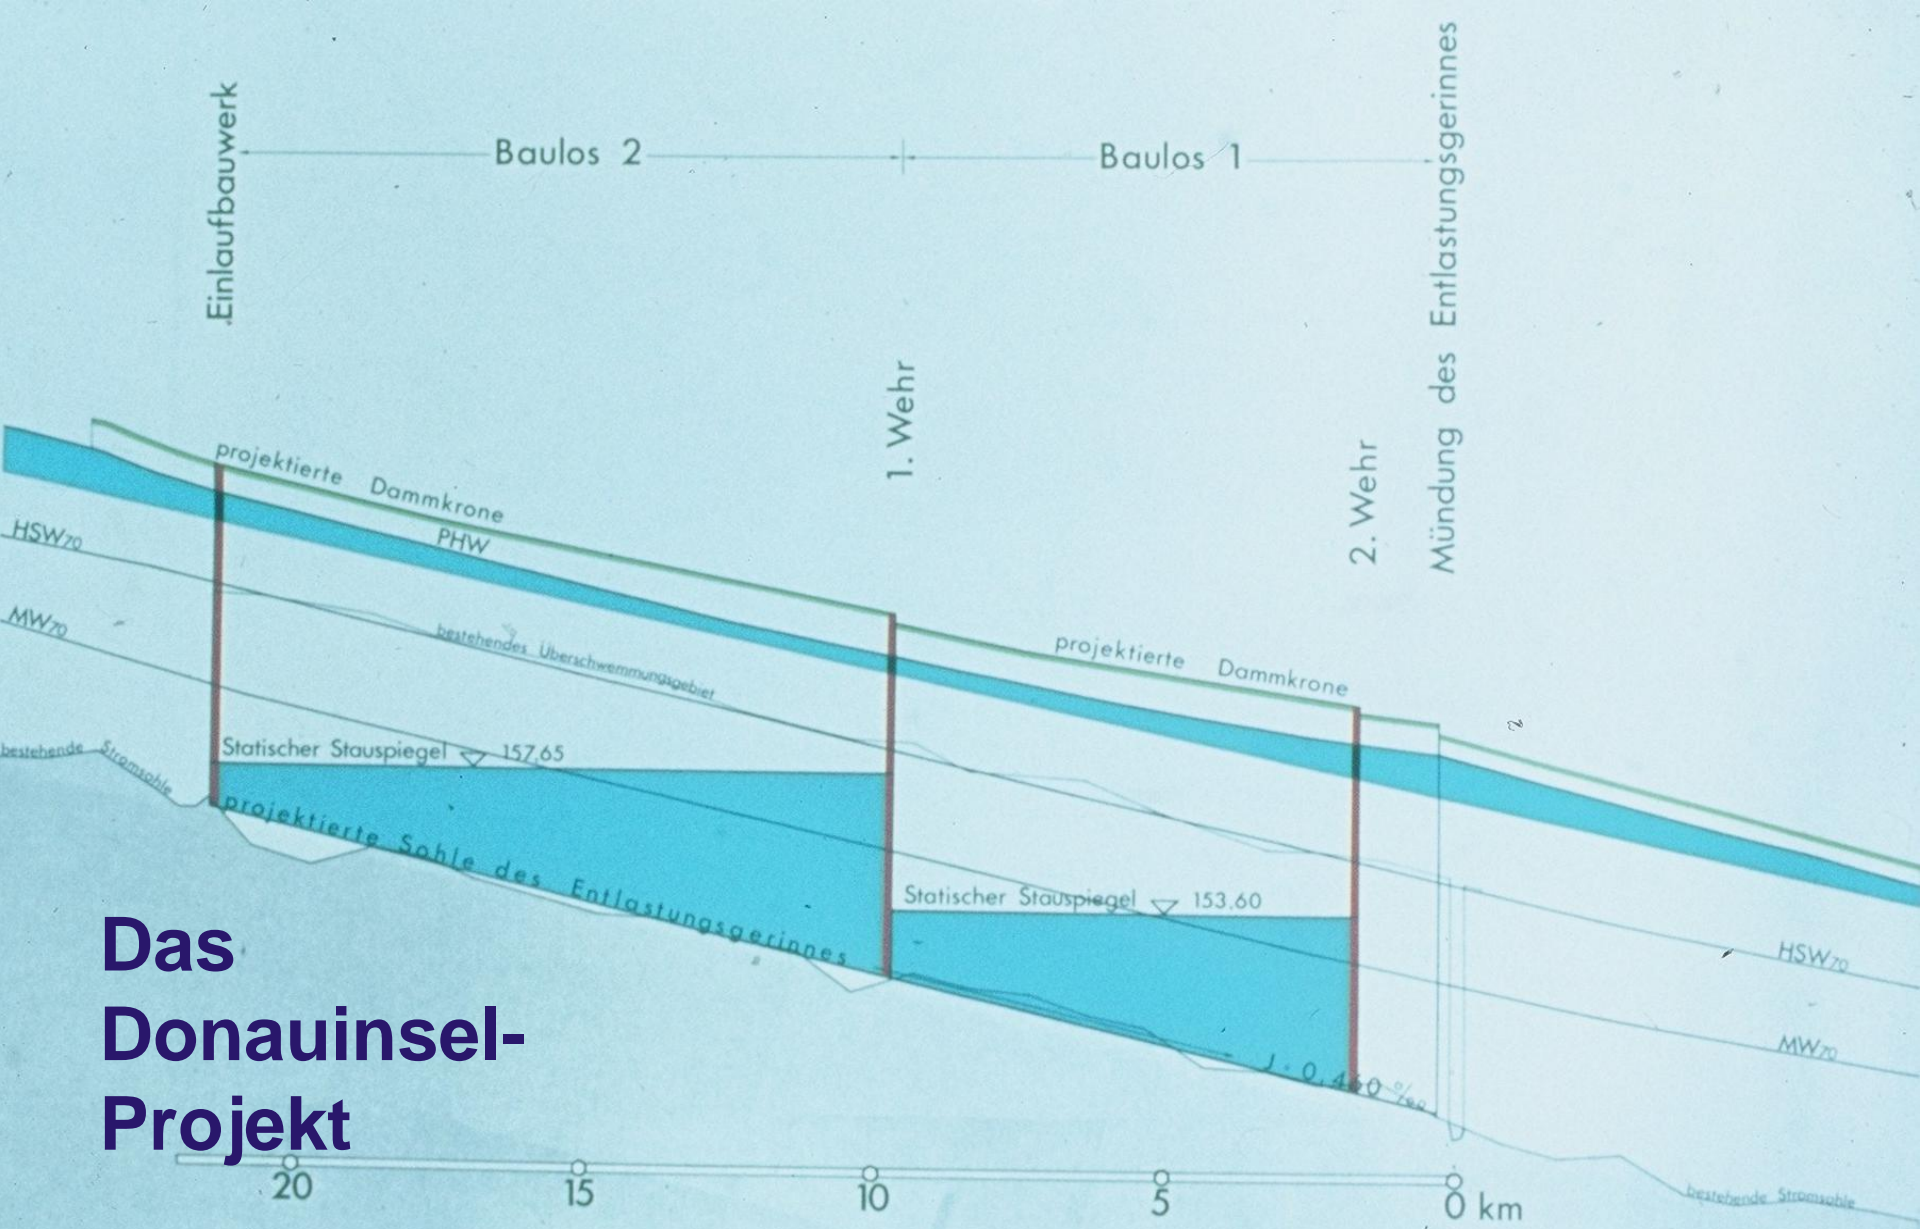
Einlaufbauwerk

Baulos 2

Baulos 1

Mündung des Entlastungsgerinnes

1. Wehr

2. Wehr

projektierte Dammkrone

PHW

$HSW_{70}$

$MW_{70}$

bestehendes Überschwemmungsgebiet

projektierte Dammkrone

bestehende Stromsohle

Statischer Stauspiegel 157.65

projektierte Sohle des Entlastungsgerinnes

Statischer Stauspiegel 153.60

$HSW_{70}$

$MW_{70}$

J = 0,460 ‰

bestehende Stromsohle

Das Donauinsel-Projekt

20 15 10 5 0 km